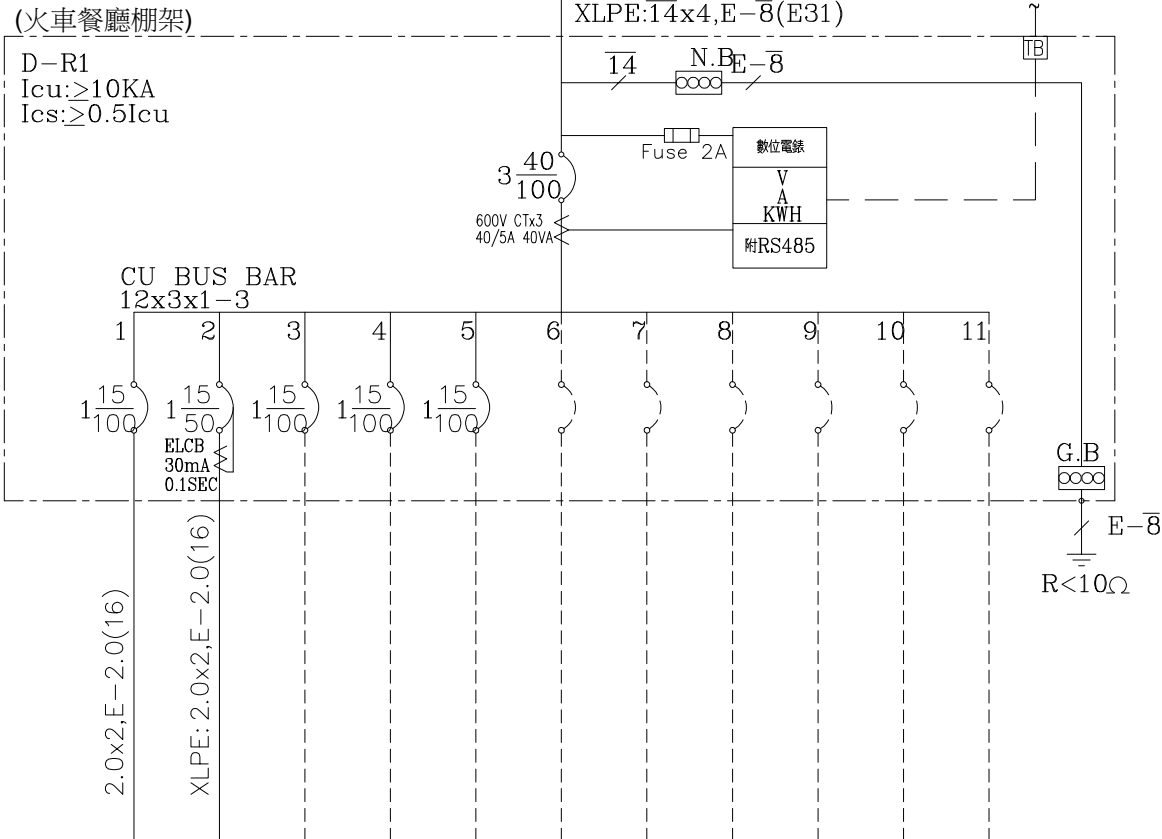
(火車餐廳棚架)

XLPE:$\overline{14}$x4,E−$\overline{8}$(E31)

TB

D−R1
Icu:≥10KA
Ics:≥0.5Icu

$\overline{14}$ N.B E−$\overline{8}$

Fuse 2A

數位電錶
V
A
KWH
附RS485

$3\frac{40}{100}$

600V CTx3
40/5A 40VA

CU BUS BAR
12x3x1−3

1 2 3 4 5 6 7 8 9 10 11

$1\frac{15}{100}$ $1\frac{15}{50}$ $1\frac{15}{100}$ $1\frac{15}{100}$ $1\frac{15}{100}$

ELCB
30mA
0.1SEC

G.B

E−$\overline{8}$

R<10Ω

2.0x2,E−2.0(16)

XLPE: 2.0x2,E−2.0(16)